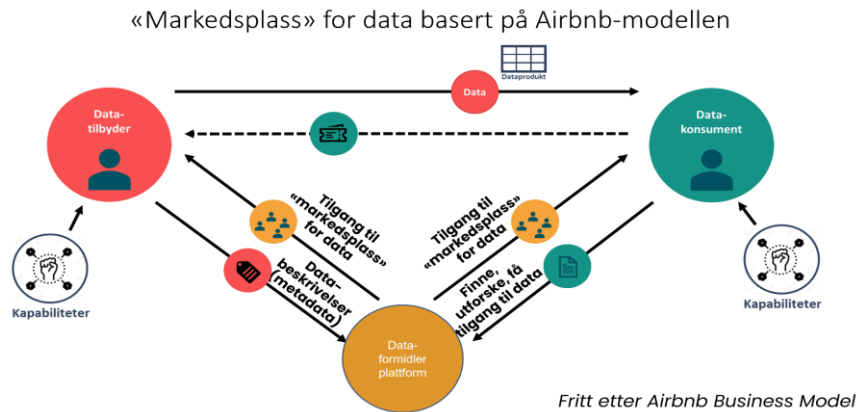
«Markedsplass» for data basert på Airbnb-modellen

Dataprodukt

Data

Data-tilbyder

Data-konsument

Tilgang til «markedsplass» for data

Tilgang til «markedsplass» for data

Data-beskrivelser (metadata)

Finne, utforske, få tilgang til data

Kapabiliteter

Kapabiliteter

Data-formidler plattform

Fritt etter Airbnb Business Model